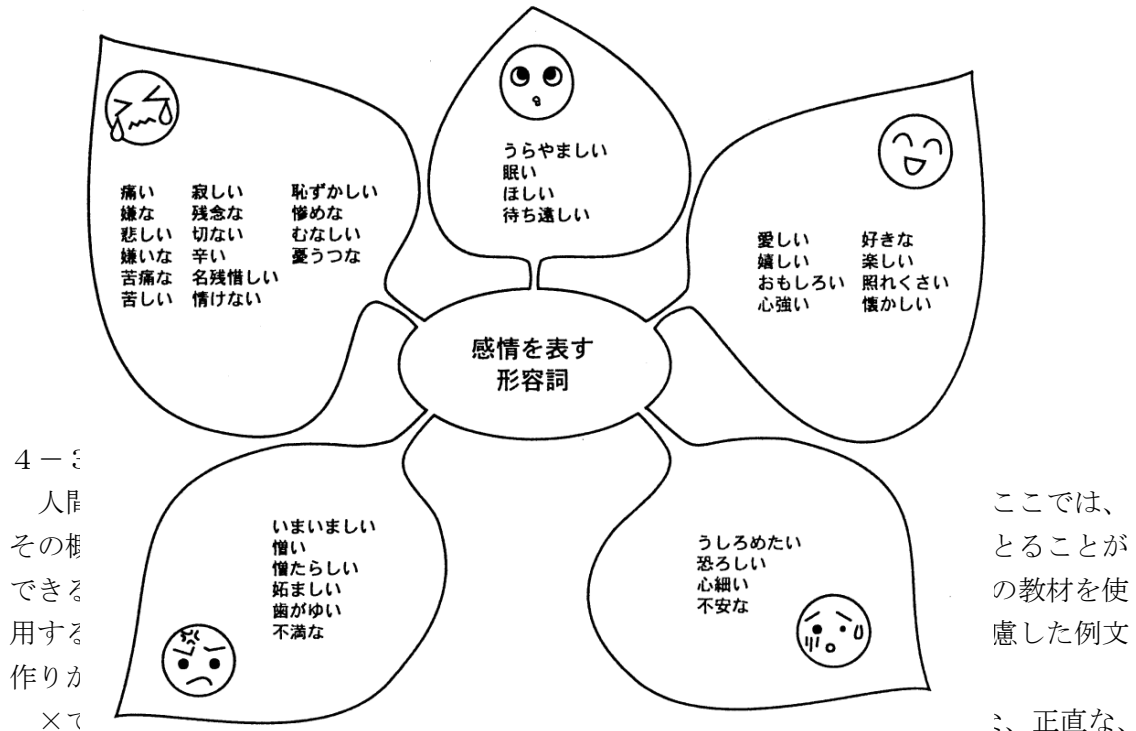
うらやましい
眠い
ほしい
待ち遠しい

痛い
嫌な
悲しい
嫌いな
苦痛な
苦しい

寂しい
残念な
切ない
辛い
名残惜しい
情けない

恥ずかしい
惨めな
むなしい
憂うつな

愛しい
嬉しい
おもしろい
心強い

好きな
楽しい
照れくさい
懐かしい

感情を表す
形容詞

4－3

人間 ここでは、

その概 とることが

できる の教材を使

用する 慮した例文

作りか

×て 、正直な、

いまいましい
憎い
憎たらしい
妬ましい
歯がゆい
不満な

うしろめたい
恐ろしい
心細い
不安な